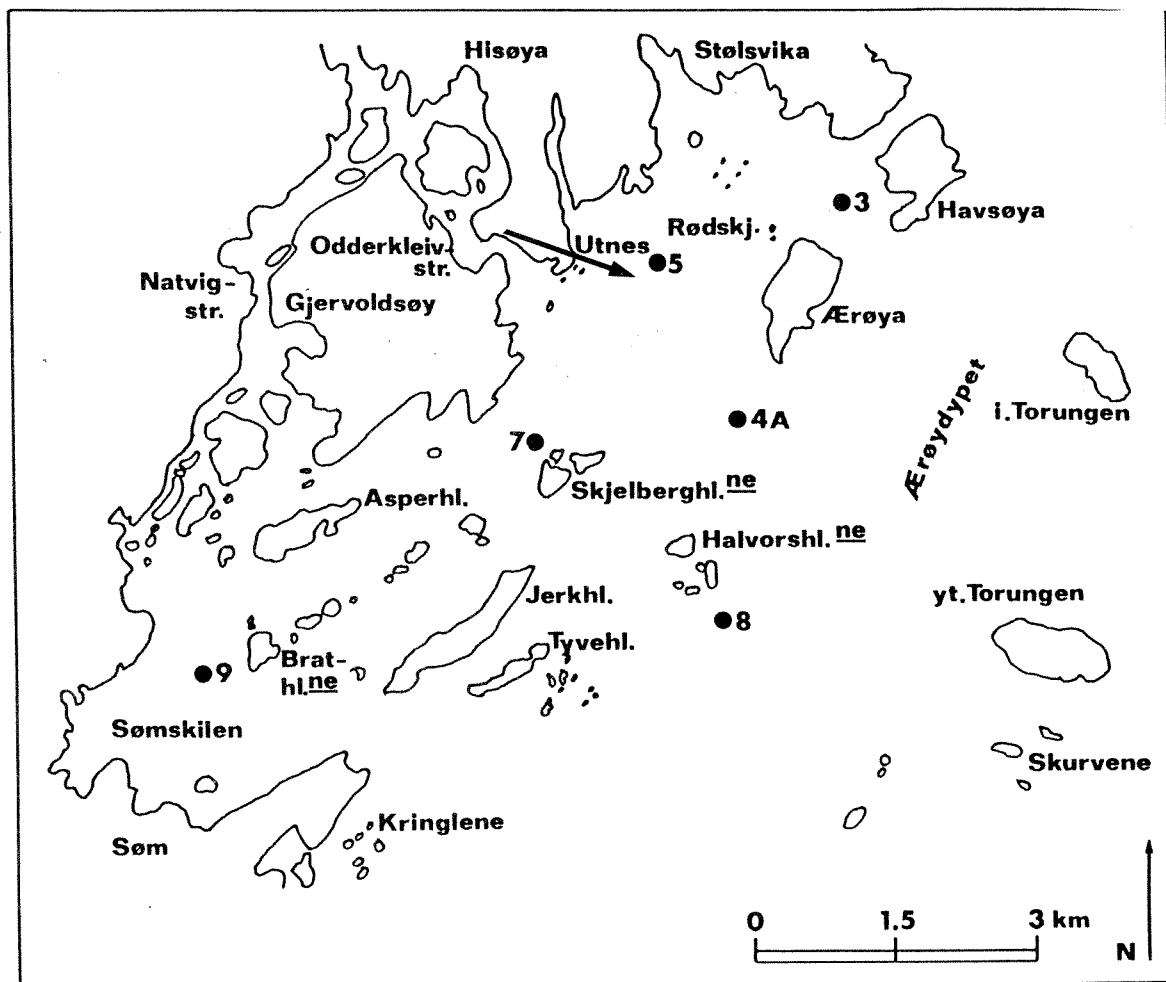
Hisøya

Stølsvika

3

Havsøya

Rødskj.

Odderkleiv-str.

Utnes

5

Natvig-str.

Gjervoldsøy

Ærøya

Ærøydypet

i. Torungen

4A

7

Skjelberghl.ne

Asperhl.

Halvorshl.ne

Jerkhl.

yt. Torungen

8

Tyvehl.

9

Brat-hl.ne

Sømskilen

Skurvene

Kringlene

Søm

0 1.5 3 km

N